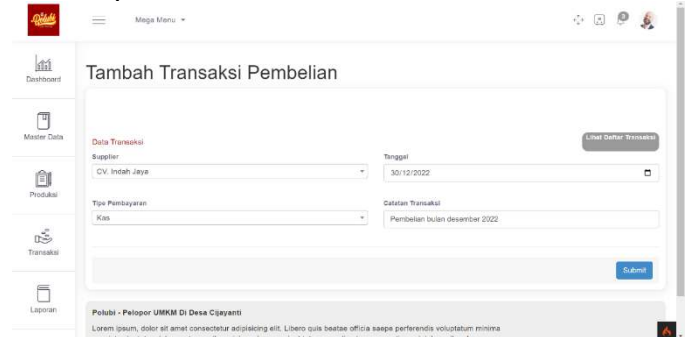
Mega Menu

0

Dashboard

Master Data

Produksi

Transaksi

Laporan

Tambah Transaksi Pembelian

Data Transaksi

Lihat Daftar Transaksi

Supplier

CV. Indah Jaya

Tanggal

30/12/2022

Tipe Pembayaran

Kas

Catatan Transaksi

Pembelian bulan desember 2022

Submit

Polubi - Pelopor UMKM Di Desa Cijayanti

Lorem ipsum, dolor sit amet consectetur adipisicing elit. Libero quis beatae officia saepe perferendis voluptatum minima